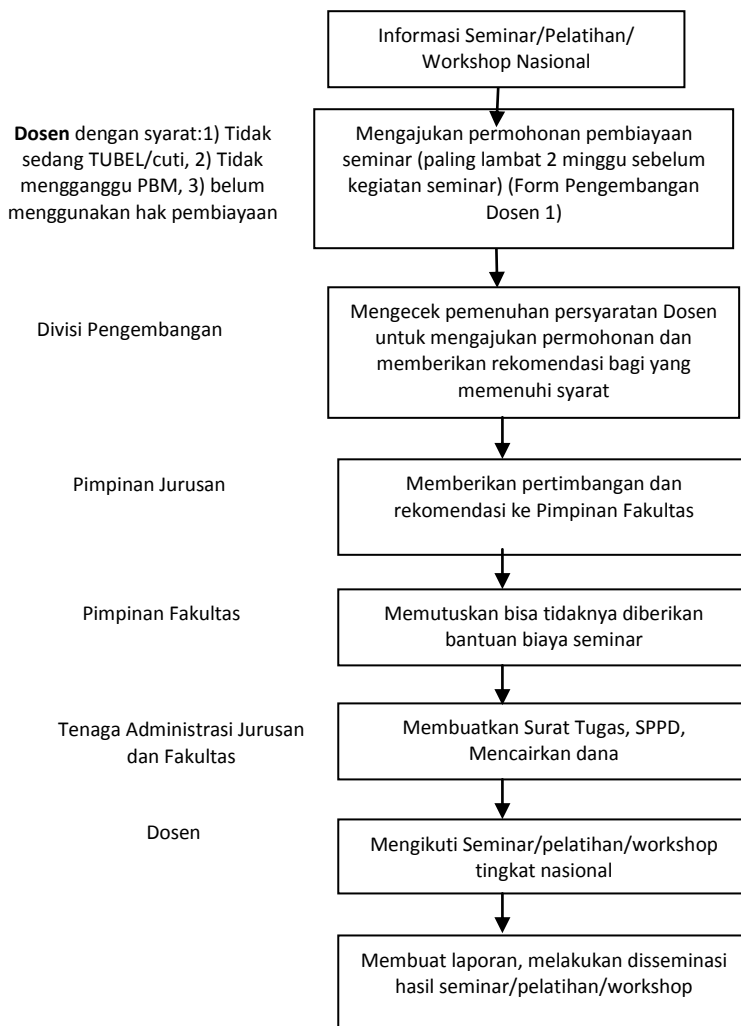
Informasi Seminar/Pelatihan/ Workshop Nasional

**Dosen** dengan syarat:1) Tidak sedang TUBEL/cuti, 2) Tidak mengganggu PBM, 3) belum menggunakan hak pembiayaan

Mengajukan permohonan pembiayaan seminar (paling lambat 2 minggu sebelum kegiatan seminar) (Form Pengembangan Dosen 1)

Divisi Pengembangan

Mengecek pemenuhan persyaratan Dosen untuk mengajukan permohonan dan memberikan rekomendasi bagi yang memenuhi syarat

Pimpinan Jurusan

Memberikan pertimbangan dan rekomendasi ke Pimpinan Fakultas

Pimpinan Fakultas

Memutuskan bisa tidaknya diberikan bantuan biaya seminar

Tenaga Administrasi Jurusan dan Fakultas

Membuatkan Surat Tugas, SPPD, Mencairkan dana

Dosen

Mengikuti Seminar/pelatihan/workshop tingkat nasional

Membuat laporan, melakukan disseminasi hasil seminar/pelatihan/workshop